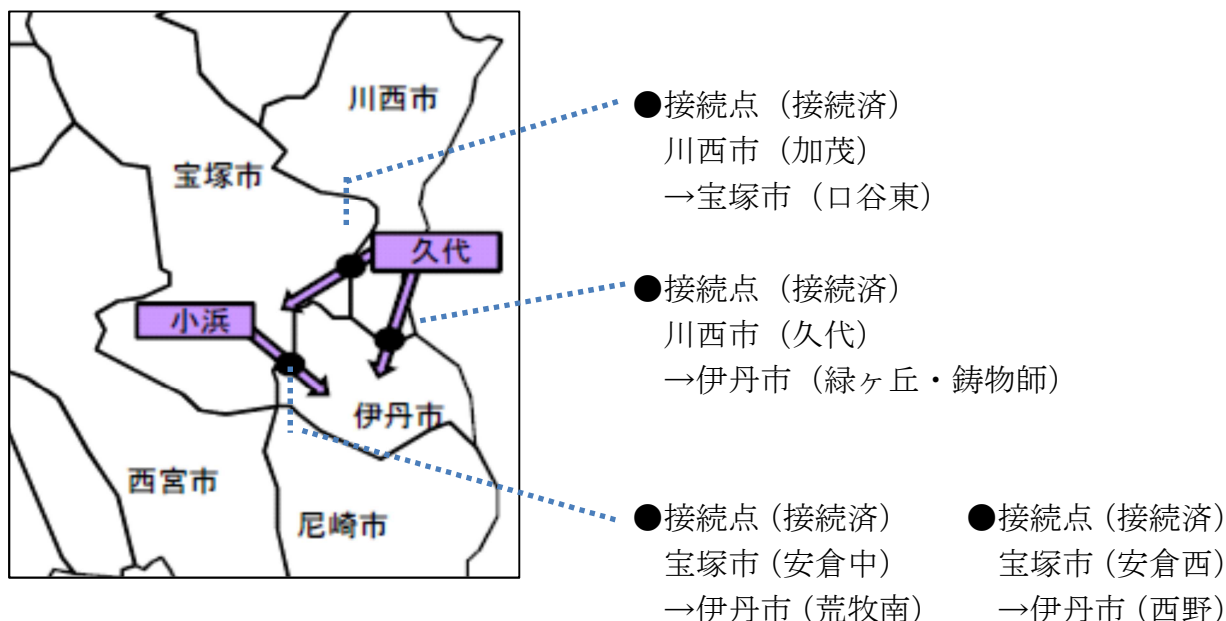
川西市

宝塚市

久代

小浜

伊丹市

西宮市

尼崎市

●接続点（接続済）
川西市（加茂）
→宝塚市（口谷東）

●接続点（接続済）
川西市（久代）
→伊丹市（緑ヶ丘・鋳物師）

●接続点（接続済）
宝塚市（安倉中）
→伊丹市（荒牧南）

●接続点（接続済）
宝塚市（安倉西）
→伊丹市（西野）